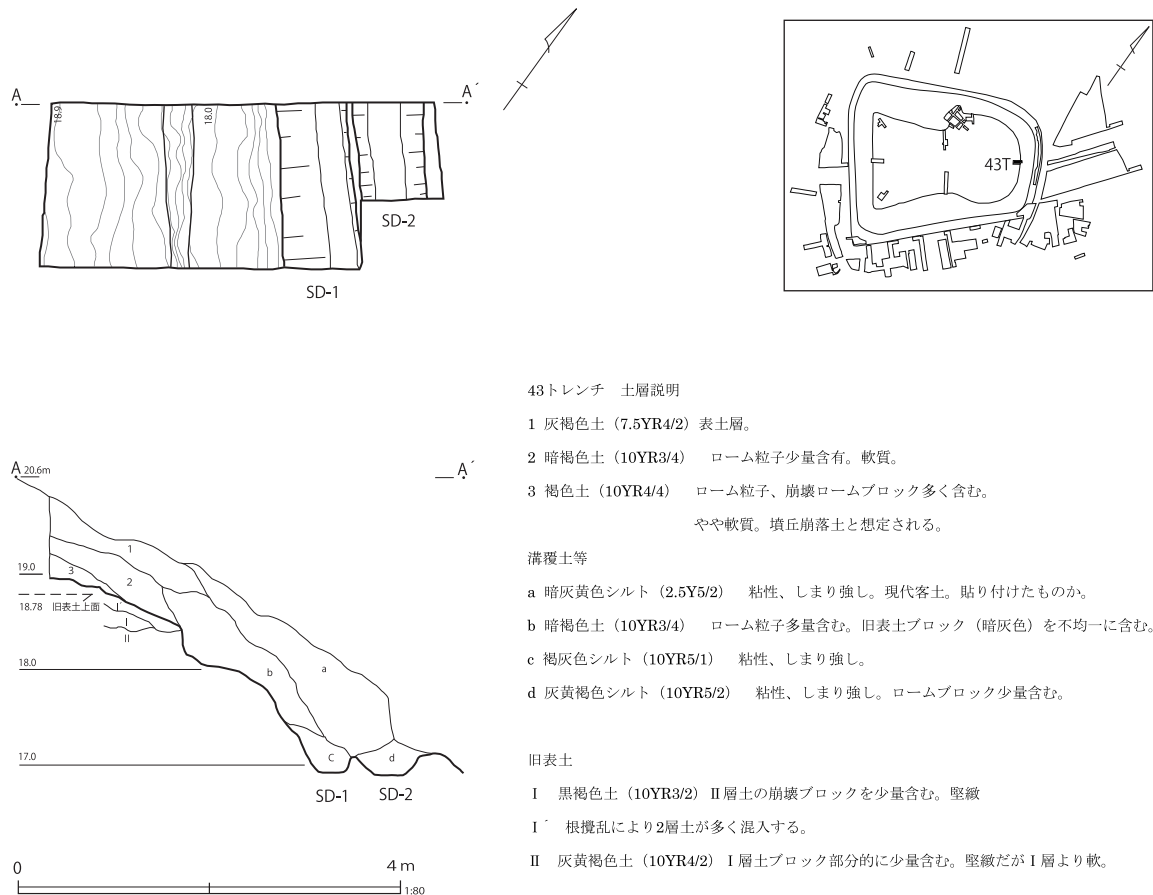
A

A´

18.9

18.0

SD-2

SD-1

43T

A 20.6m

A´

1

3

2

19.0

18.78 旧表土上面

I´

I

II

18.0

b

a

17.0

C

d

SD-1 SD-2

0

4 m

1:80

43トレンチ 土層説明

1 灰褐色土（7.5YR4/2）表土層。

2 暗褐色土（10YR3/4） ローム粒子少量含有。軟質。

3 褐色土（10YR4/4） ローム粒子、崩壊ロームブロック多く含む。

やや軟質。墳丘崩落土と想定される。

溝覆土等

a 暗灰黄色シルト（2.5Y5/2） 粘性、しまり強し。現代客土。貼り付けたものか。

b 暗褐色土（10YR3/4） ローム粒子多量含む。旧表土ブロック（暗灰色）を不均一に含む。

c 褐灰色シルト（10YR5/1） 粘性、しまり強し。

d 灰黄褐色シルト（10YR5/2） 粘性、しまり強し。ロームブロック少量含む。

旧表土

I 黒褐色土（10YR3/2）II層土の崩壊ブロックを少量含む。堅緻

I´ 根攪乱により2層土が多く混入する。

II 灰黄褐色土（10YR4/2）I層土ブロック部分的に少量含む。堅緻だがI層より軟。